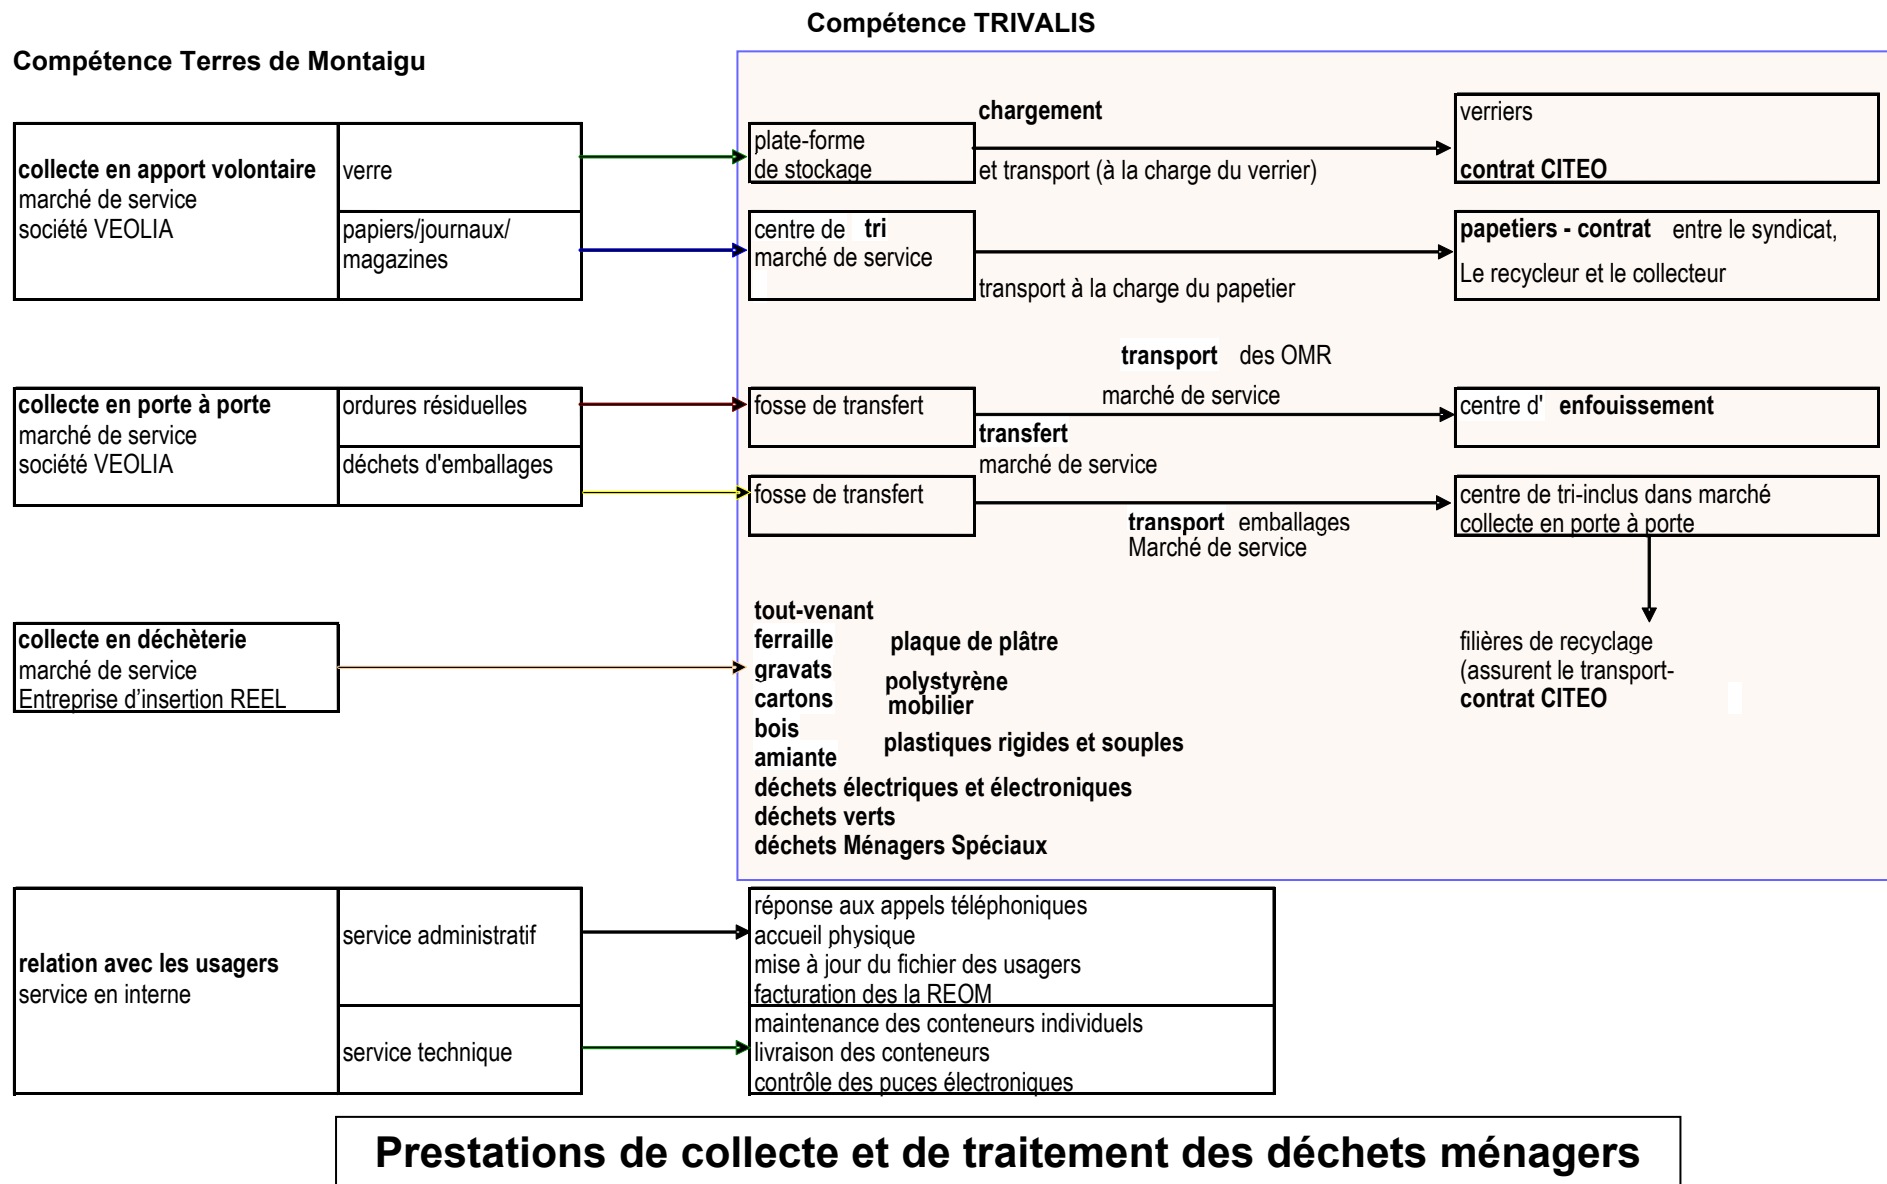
Compétence TRIVALIS

Compétence Terres de Montaigu

collecte en apport volontaire
marché de service
société VEOLIA

verre

papiers/journaux/magazines

plate-forme de stockage

chargement
et transport (à la charge du verrier)

verriers
contrat CITEO

centre de tri
marché de service

transport à la charge du papetier

papetiers - contrat entre le syndicat,
Le recycleur et le collecteur

transport des OMR
marché de service

collecte en porte à porte
marché de service
société VEOLIA

ordures résiduelles

déchets d'emballages

fosse de transfert

transfert
marché de service

centre d' enfouissement

fosse de transfert

transport emballages
Marché de service

centre de tri-inclus dans marché collecte en porte à porte

collecte en déchèterie
marché de service
Entreprise d'insertion REEL

tout-venant
ferraille
gravats
cartons
bois
amiante
plaque de plâtre
polystyrène
mobilier
plastiques rigides et souples
déchets électriques et électroniques
déchets verts
déchets Ménagers Spéciaux

filières de recyclage
(assurent le transport-
contrat CITEO

relation avec les usagers
service en interne

service administratif

réponse aux appels téléphoniques
accueil physique
mise à jour du fichier des usagers
facturation des la REOM

service technique

maintenance des conteneurs individuels
livraison des conteneurs
contrôle des puces électroniques

Prestations de collecte et de traitement des déchets ménagers